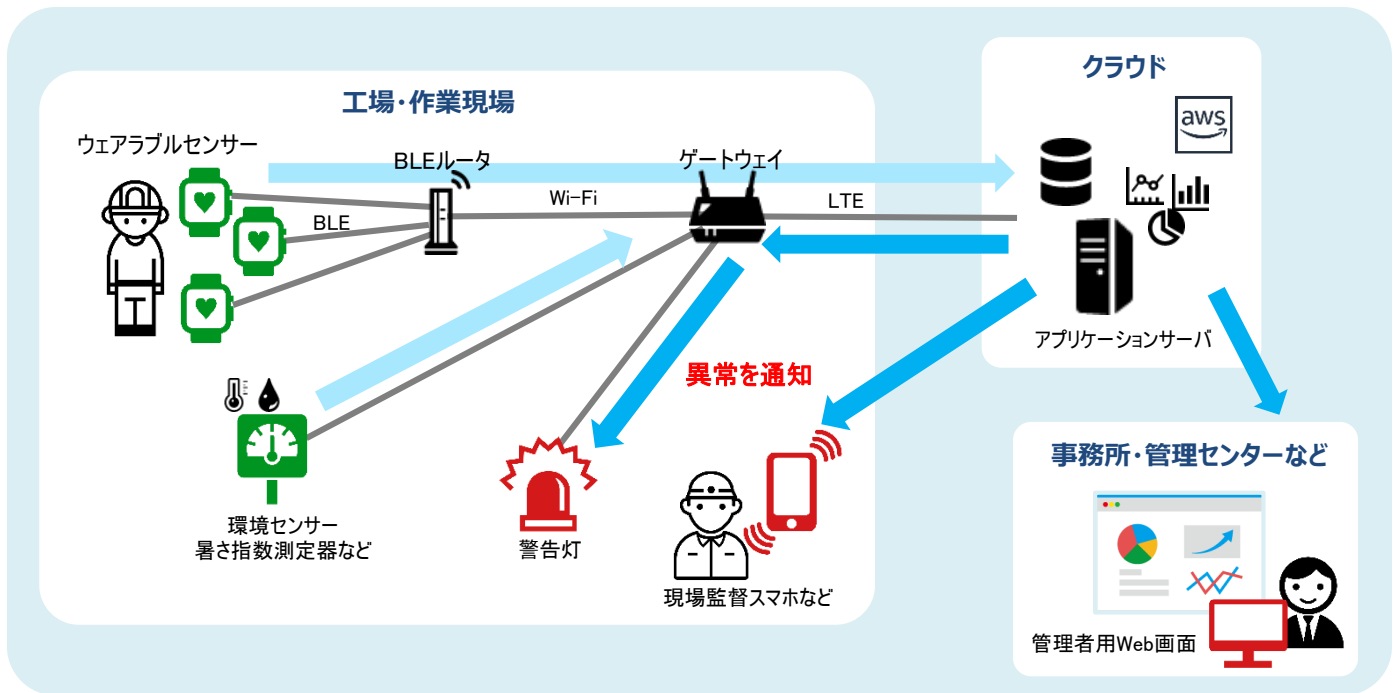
工場・作業現場

ウェアラブルセンサー

BLEルータ

ゲートウェイ

Wi-Fi

BLE

LTE

環境センサー
暑さ指数測定器など

異常を通知

警告灯

現場監督スマホなど

クラウド

aws

アプリケーションサーバ

事務所・管理センターなど

管理者用Web画面